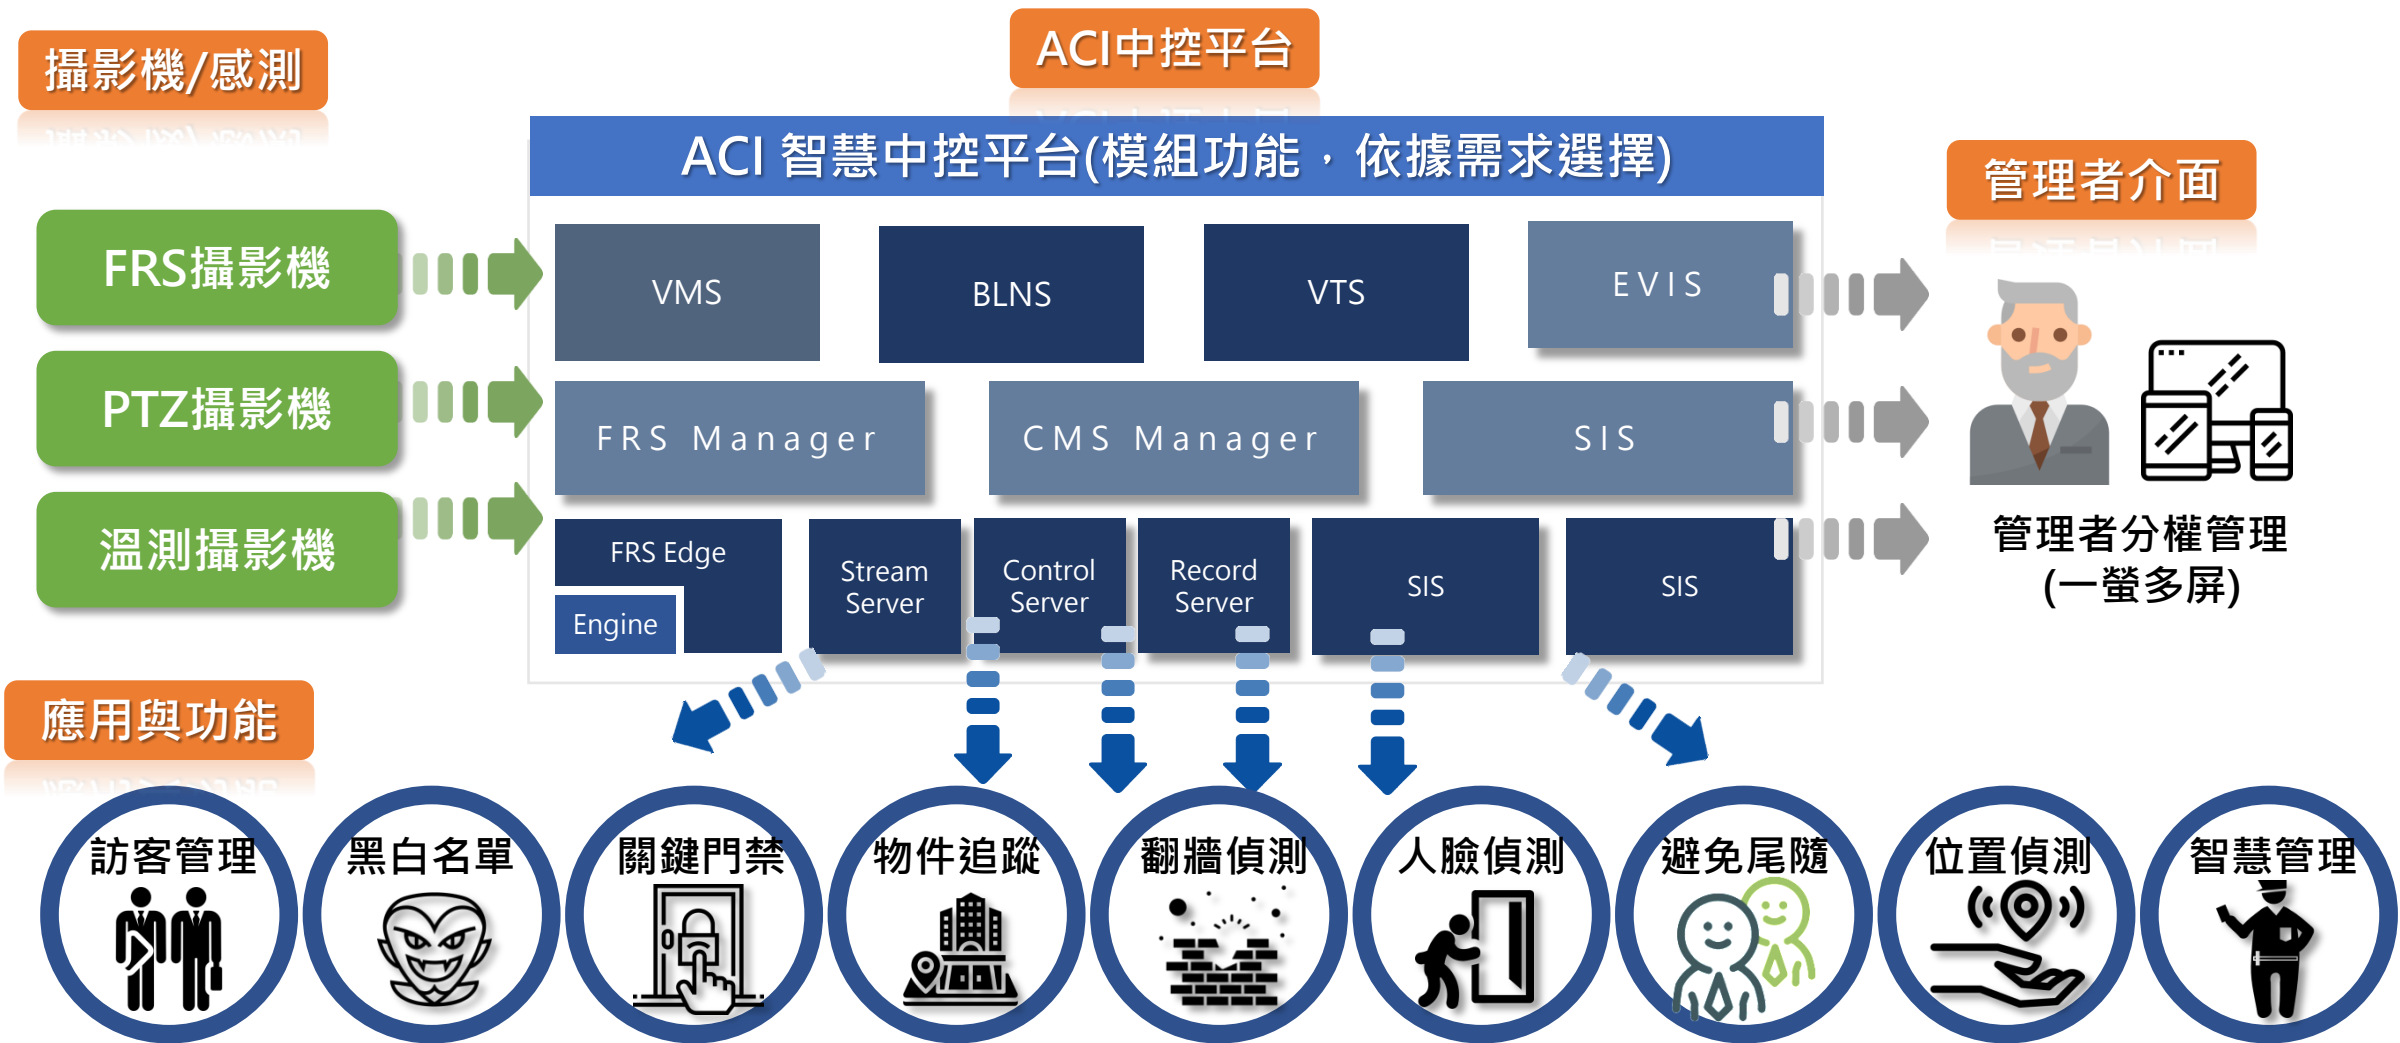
攝影機/感測

ACI中控平台

ACI 智慧中控平台(模組功能，依據需求選擇)

管理者介面

FRS攝影機

PTZ攝影機

溫測攝影機

VMS

BLNS

VTS

EVIS

FRS Manager

CMS Manager

SIS

FRS Edge

Engine

Stream Server

Control Server

Record Server

SIS

SIS

管理者分權管理
(一螢多屏)

應用與功能

訪客管理

黑白名單

關鍵門禁

物件追蹤

翻牆偵測

人臉偵測

避免尾隨

位置偵測

智慧管理